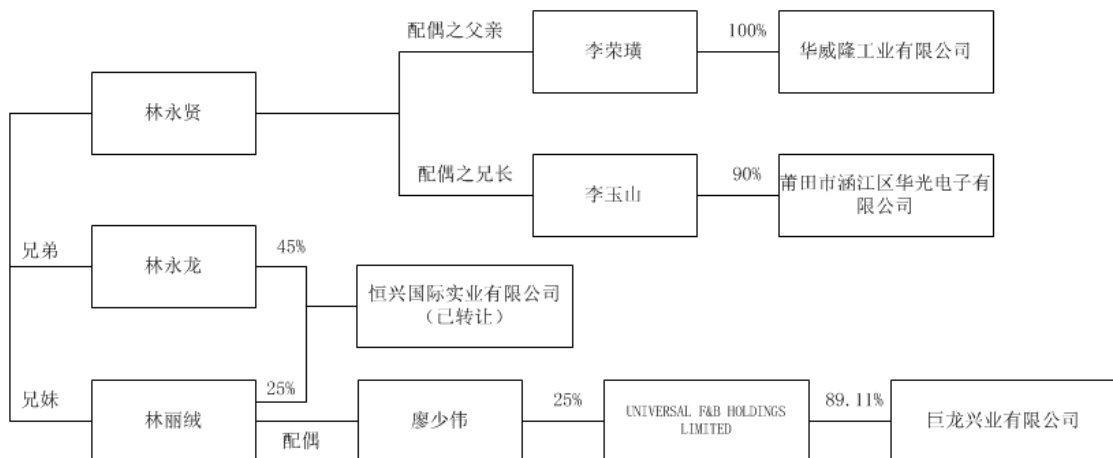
配偶之父亲

李荣璜

100%

华威隆工业有限公司

林永贤

配偶之兄长

李玉山

90%

莆田市涵江区华光电子有限公司

兄弟

林永龙

45%

恒兴国际实业有限公司（已转让）

兄妹

林丽绒

25%

配偶

廖少伟

25%

UNIVERSAL F&B HOLDINGS LIMITED

89.11%

巨龙兴业有限公司